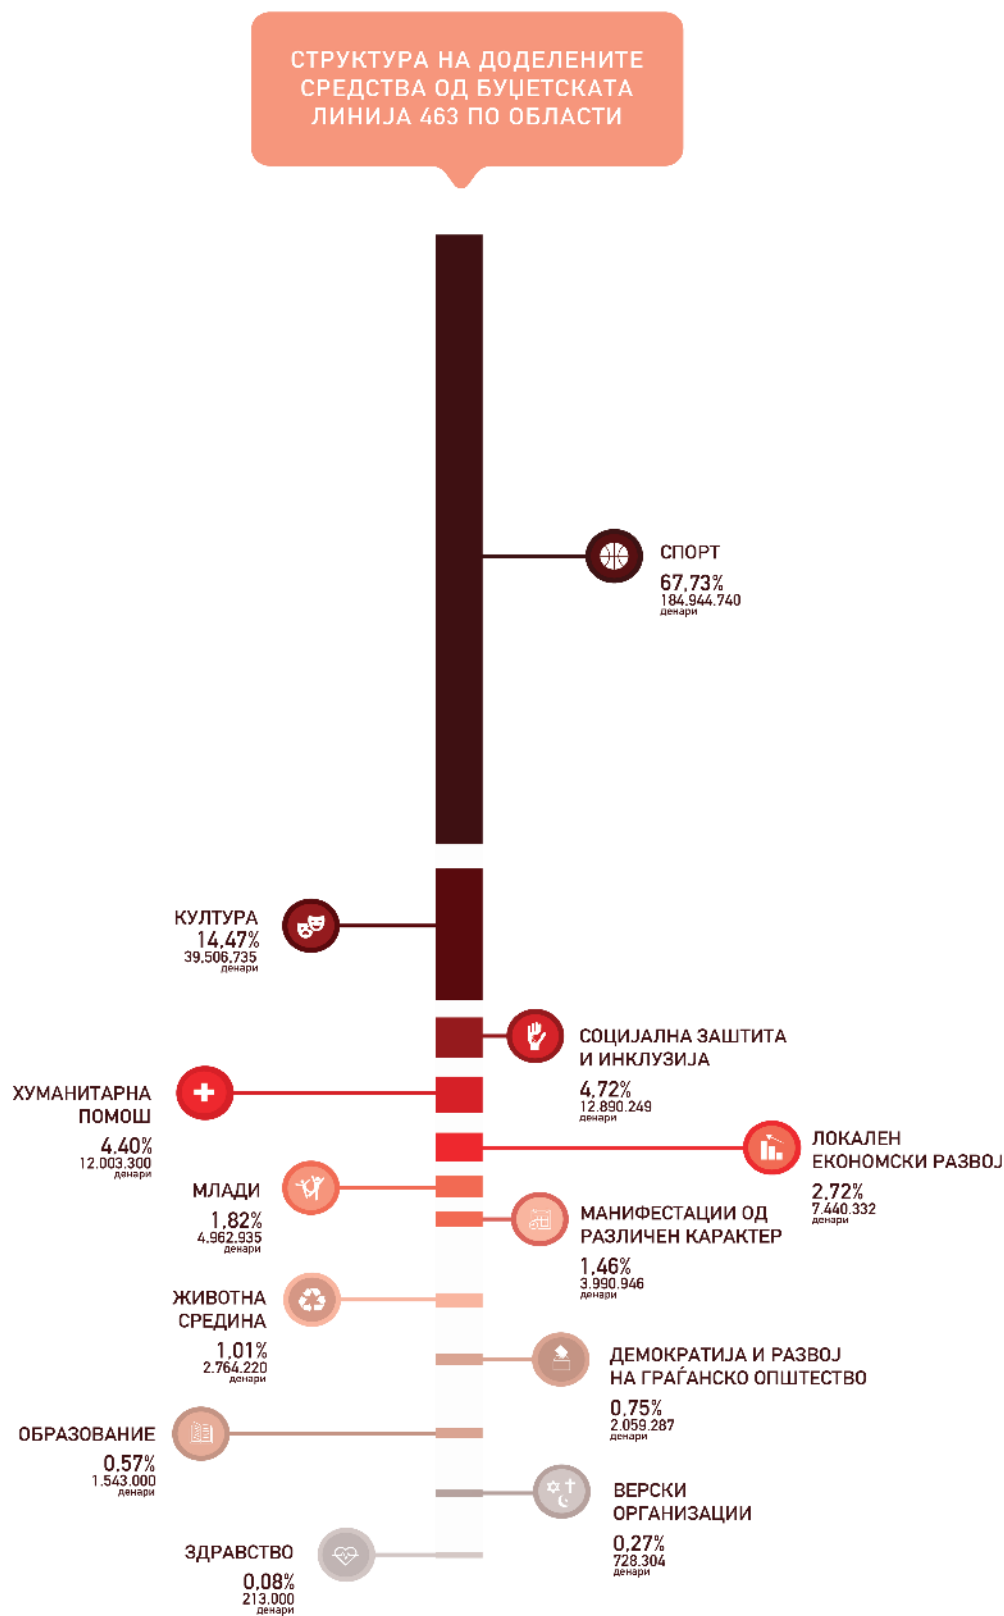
СТРУКТУРА НА ДОДЕЛЕНИТЕ СРЕДСТВА ОД БУЏЕТСКАТА ЛИНИЈА 463 ПО ОБЛАСТИ

СПОРТ
67,73%
184.944.740
денари

КУЛТУРА
14,47%
39.506.735
денари

СОЦИЈАЛНА ЗАШТИТА И ИНКЛУЗИЈА
4,72%
12.890.249
денари

ХУМАНИТАРНА ПОМОШ
4,40%
12.003.300
денари

ЛОКАЛЕН ЕКОНОМСКИ РАЗВОЈ
2,72%
7.440.332
денари

МЛАДИ
1,82%
4.962.935
денари

МАНИФЕСТАЦИИ ОД РАЗЛИЧЕН КАРАКТЕР
1,46%
3.990.946
денари

ЖИВОТНА СРЕДИНА
1,01%
2.764.220
денари

ДЕМОКРАТИЈА И РАЗВОЈ НА ГРАЃАНСКО ОПШТЕСТВО
0,75%
2.059.287
денари

ОБРАЗОВАНИЕ
0,57%
1.543.000
денари

ВЕРСКИ ОРГАНИЗАЦИИ
0,27%
728.304
денари

ЗДРАВСТВО
0,08%
213.000
денари